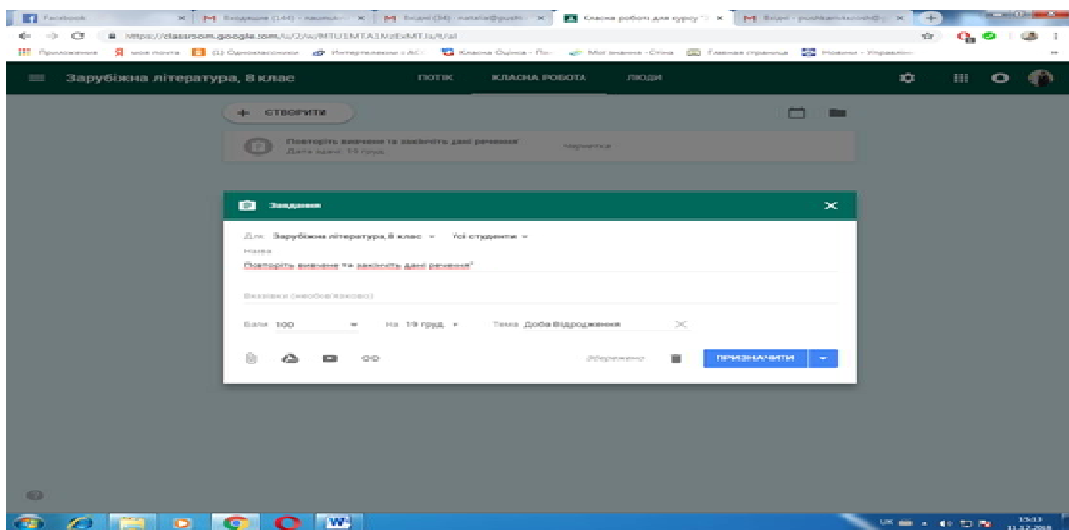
Facebook | Вхідні (144) - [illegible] | Вхідні (34) - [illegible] | Класна робота для курсу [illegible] | Вхідні - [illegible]

https://classroom.google.com/u/0/c/MTU1MTA1MzEzMTUx/t/all

Приложения | моя почта | (1) Одноклассники | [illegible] | Класна Оцінка - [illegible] | Мої знання - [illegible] | Главная страница | Новини - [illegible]

Зарубіжна література, 8 клас

ПОТІК   КЛАСНА РОБОТА   ЛЮДИ

+ СТВОРИТИ

Повторіть вивчене та закінчіть дані речення
Дата здачі: 19 груд.

Заплановано

Завдання

Для Зарубіжна література, 8 клас ▾ Усі студенти ▾

Назва
Повторіть вивчене та закінчіть дані речення

Вказівки (необов'язково)

Бали 100 ▾ На 19 груд. ▾ Тема Доба Відродження

Збережено

ПРИЗНАЧИТИ

15:33
11.12.2018